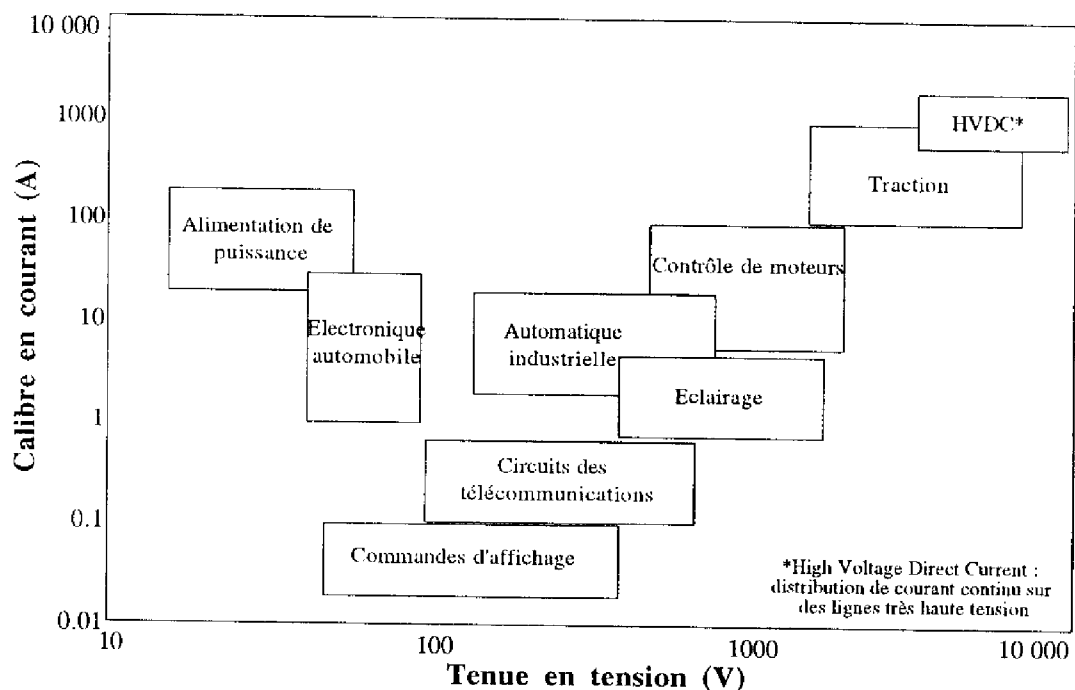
10 000
1000
100
10
1
0.1
0.01

Calibre en courant (A)

HVDC*
Traction
Alimentation de puissance
Contrôle de moteurs
Electronique automobile
Automatique industrielle
Eclairage
Circuits des télécommunications
Commandes d'affichage

*High Voltage Direct Current : distribution de courant continu sur des lignes très haute tension

10
100
1000
10 000

Tenue en tension (V)